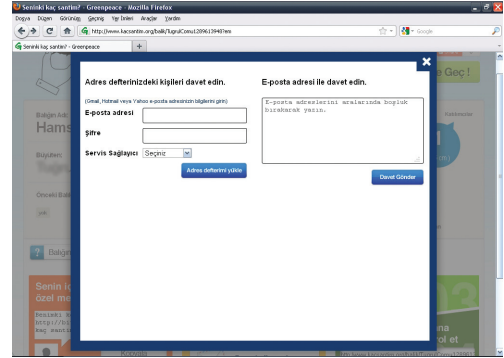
Senin kaç santim? - Greenpeace - Mozilla Firefox

Dosya Düzen Görünüm Geçmiş Yer İmleri Araçlar Yardım

http://www.kacsantim.org/balik/?ugruCozu12896139487em

Google

Senin kaç santim? - Greenpeace

Adres defterinizdeki kişileri davet edin.

(Gmail, Hotmail veya Yahoo e-posta adresinizin bilgilerini girin)

E-posta adresi

Şifre

Servis Sağlayıcı Seçiniz

Adres defterimi yükle

E-posta adresi ile davet edin.

E-posta adreslerini aralarında boşluk bırakarak yazın.

Davet Gönder

Balığın Adı
Hams

Büyüken

Önceki Bal

Balığın

Senin
özel me

Seninki b
http://ka
kaç santim

e Geç !

na
al
ar